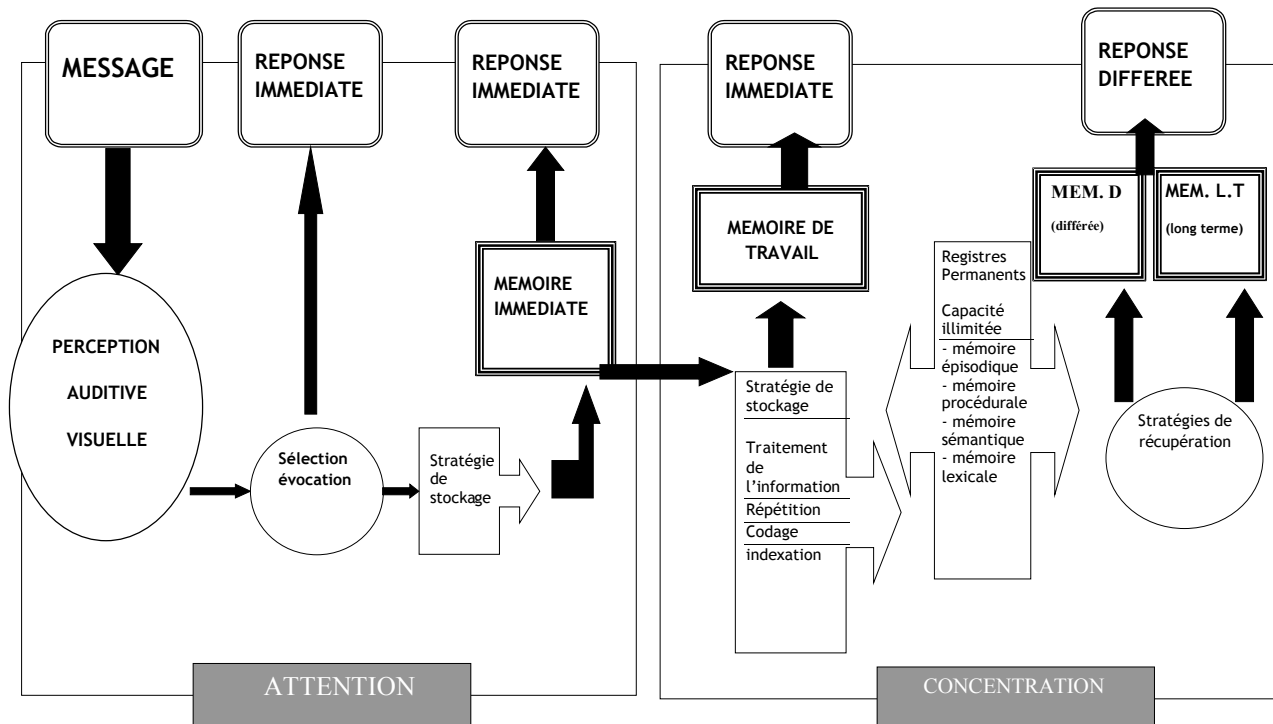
MESSAGE

REPONSE IMMEDIATE

REPONSE IMMEDIATE

REPONSE IMMEDIATE

REPONSE DIFFEREE

PERCEPTION

AUDITIVE

VISUELLE

Sélection évocation

Stratégie de stockage

MEMOIRE IMMEDIATE

MEMOIRE DE TRAVAIL

Stratégie de stockage

Traitement de l'information

Répétition

Codage

indexation

Registres Permanents

Capacité illimitée

- mémoire épisodique
- mémoire procédurale
- mémoire sémantique
- mémoire lexicale

MEM. D
(différée)

MEM. L.T
(long terme)

Stratégies de récupération

ATTENTION

CONCENTRATION